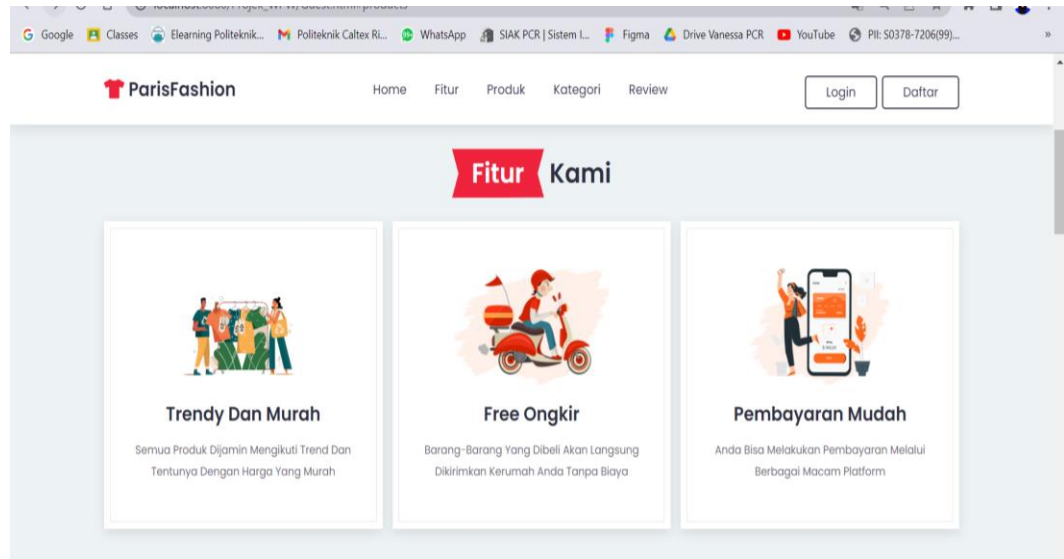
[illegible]

Google Classes Elearning Politeknik... Politeknik Caltex Ri... WhatsApp SIAK PCR | Sistem I... Figma Drive Vanessa PCR YouTube PII: S0378-7206(99)...

ParisFashion

Home Fitur Produk Kategori Review

Login Daftar

Fitur Kami

Trendy Dan Murah

Semua Produk Dijamin Mengikuti Trend Dan Tentunya Dengan Harga Yang Murah

Free Ongkir

Barang-Barang Yang Dibeli Akan Langsung Dikirimkan Kerumah Anda Tanpa Biaya

Pembayaran Mudah

Anda Bisa Melakukan Pembayaran Melalui Berbagai Macam Platform